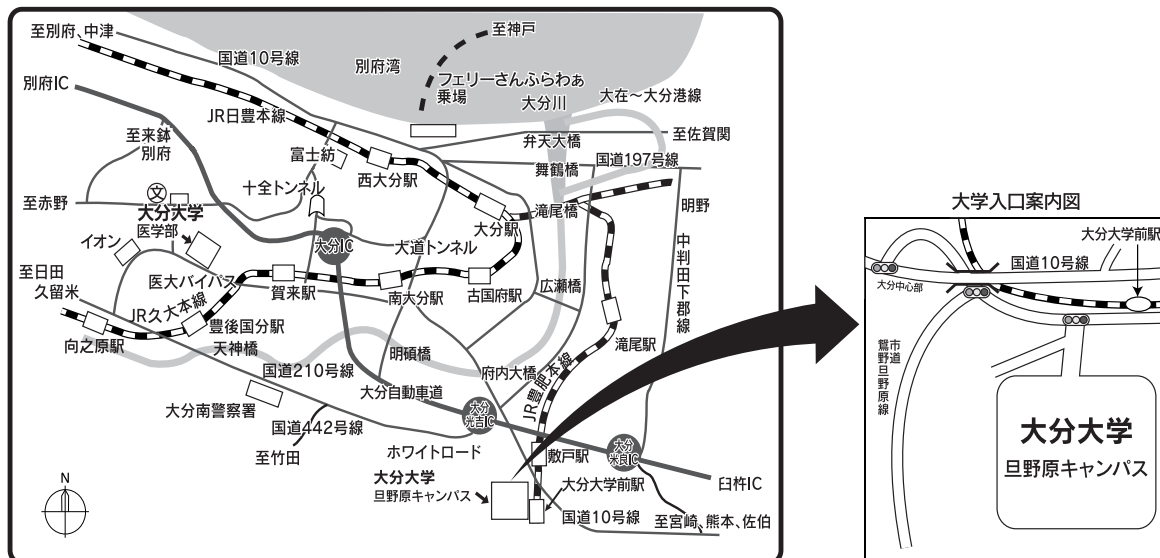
至別府、中津
至神戸
国道10号線
別府湾
別府IC
フェリーさんふらわぁ乗場
大分川
大在～大分港線
JR日豊本線
弁天大橋
至佐賀関
至来鉢別府
富士紡
舞鶴橋
国道197号線
西大分駅
十全トンネル
至赤野
文
大分大学
医学部
大分IC
滝尾橋
明野
大分駅
イオン
大道トンネル
中判田下郡線
至日田久留米
医大バイパス
賀来駅
南大分駅
古国府駅
広瀬橋
JR久大本線
豊後国分駅
向之原駅
天神橋
明磧橋
滝尾駅
国道210号線
府内大橋
JR豊肥本線
大分自動車道
大分南警察署
大分光吉IC
国道442号線
大分米良IC
ホワイトロード
至竹田
敷戸駅
大分大学
旦野原キャンパス
大分大学前駅
臼杵IC
国道10号線
至宮崎、熊本、佐伯
N

大学入口案内図
大分大学前駅
国道10号線
大分中心部
市道鷲野旦野原線
大分大学
旦野原キャンパス